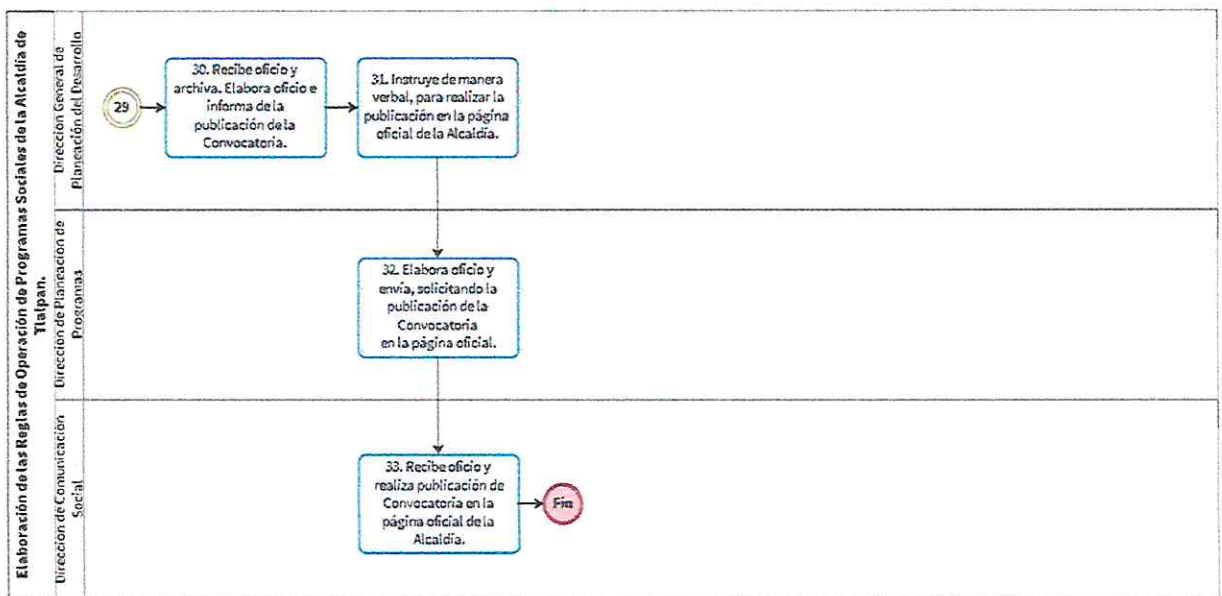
Elaboración de las Reglas de Operación de Programas Sociales de la Alcaldía de Tlalpan.

Dirección General de Planeación del Desarrollo

29

30. Recibe oficio y archiva. Elabora oficio e informa de la publicación de la Convocatoria.

31. Instruye de manera verbal, para realizar la publicación en la página oficial de la Alcaldía.

Dirección de Planeación de Programas

32. Elabora oficio y envía, solicitando la publicación de la Convocatoria en la página oficial.

Dirección de Comunicación Social

33. Recibe oficio y realiza publicación de Convocatoria en la página oficial de la Alcaldía.

Fin